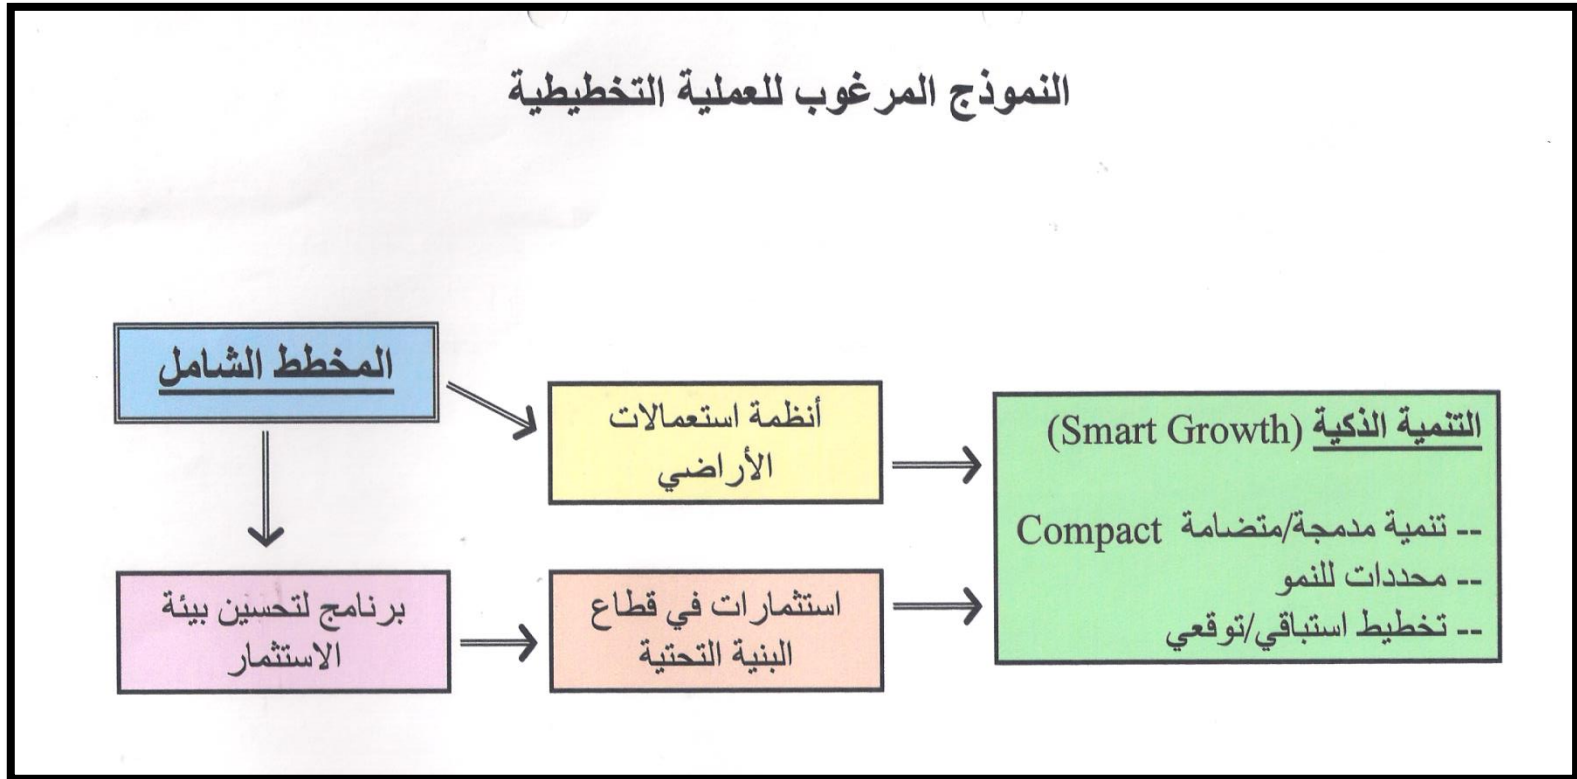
النموذج المرغوب للعملية التخطيطية

المخطط الشامل

أنظمة استعمالات الأراضي

التنمية الذكية (Smart Growth)

-- تنمية مدمجة/متضامة Compact
-- محددات للنمو
-- تخطيط استباقي/توقعي

برنامج لتحسين بيئة الاستثمار

استثمارات في قطاع البنية التحتية